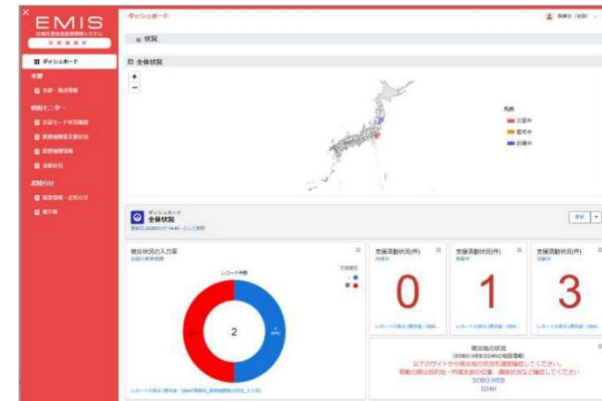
EMIS
広域災害救急医療情報システム

ダッシュボード

ダッシュボード

状況

全体状況

+
−

凡例
災害中
警戒中
訓練中

ダッシュボード
全体状況

レコード件数

2

支援活動状況(件)
0

支援活動状況(件)
1

支援活動状況(件)
3

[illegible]